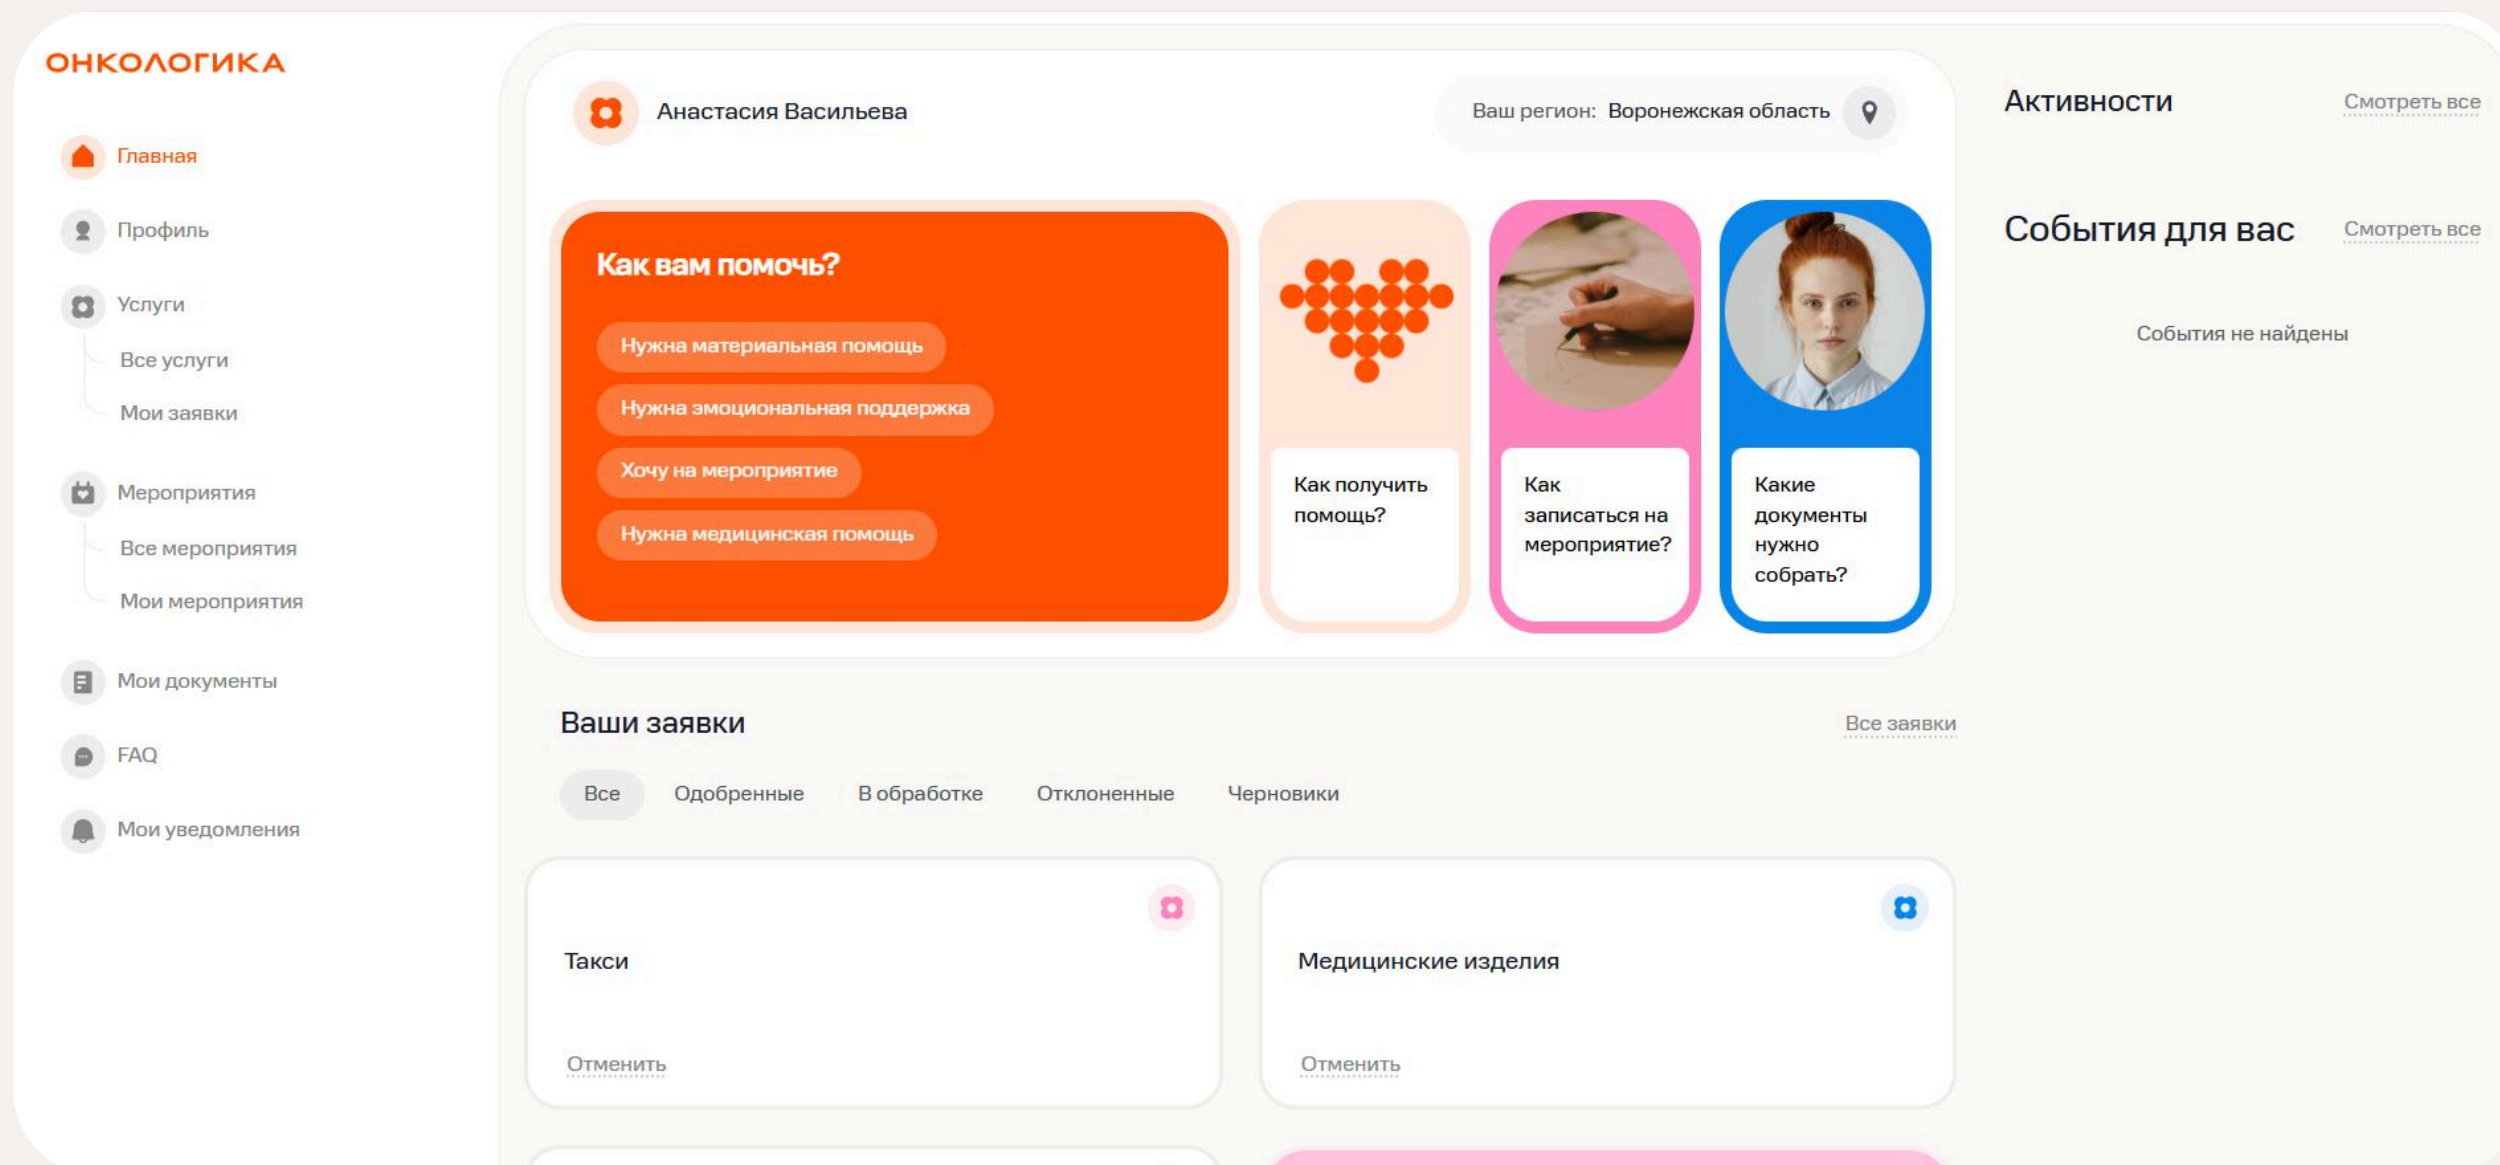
ОНКОЛОГИКА

Главная

Профиль

Услуги

Все услуги

Мои заявки

Мероприятия

Все мероприятия

Мои мероприятия

Мои документы

FAQ

Мои уведомления

Анастасия Васильева

Ваш регион: Воронежская область

Как вам помочь?

Нужна материальная помощь

Нужна эмоциональная поддержка

Хочу на мероприятие

Нужна медицинская помощь

Как получить помощь?

Как записаться на мероприятие?

Какие документы нужно собрать?

Ваши заявки

Все заявки

Все

Одобренные

В обработке

Отклоненные

Черновики

Такси

Отменить

Медицинские изделия

Отменить

Активности

Смотреть все

События для вас

Смотреть все

События не найдены